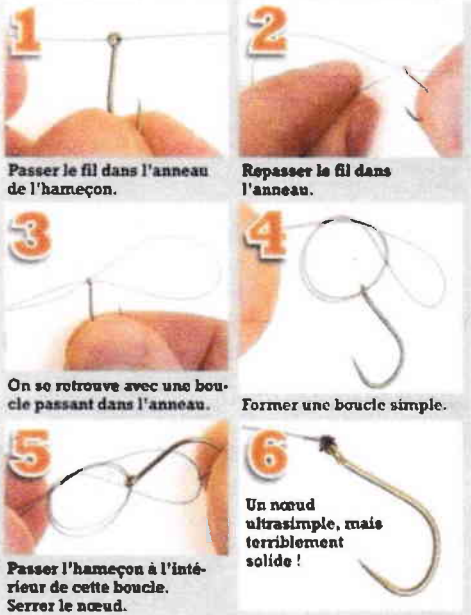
1

Passer le fil dans l'anneau de l'hameçon.

2

Repasser le fil dans l'anneau.

3

On se retrouve avec une boucle passant dans l'anneau.

4

Former une boucle simple.

5

Passer l'hameçon à l'intérieur de cette boucle. Serrer le nœud.

6

Un nœud ultrasimple, mais terriblement solide !